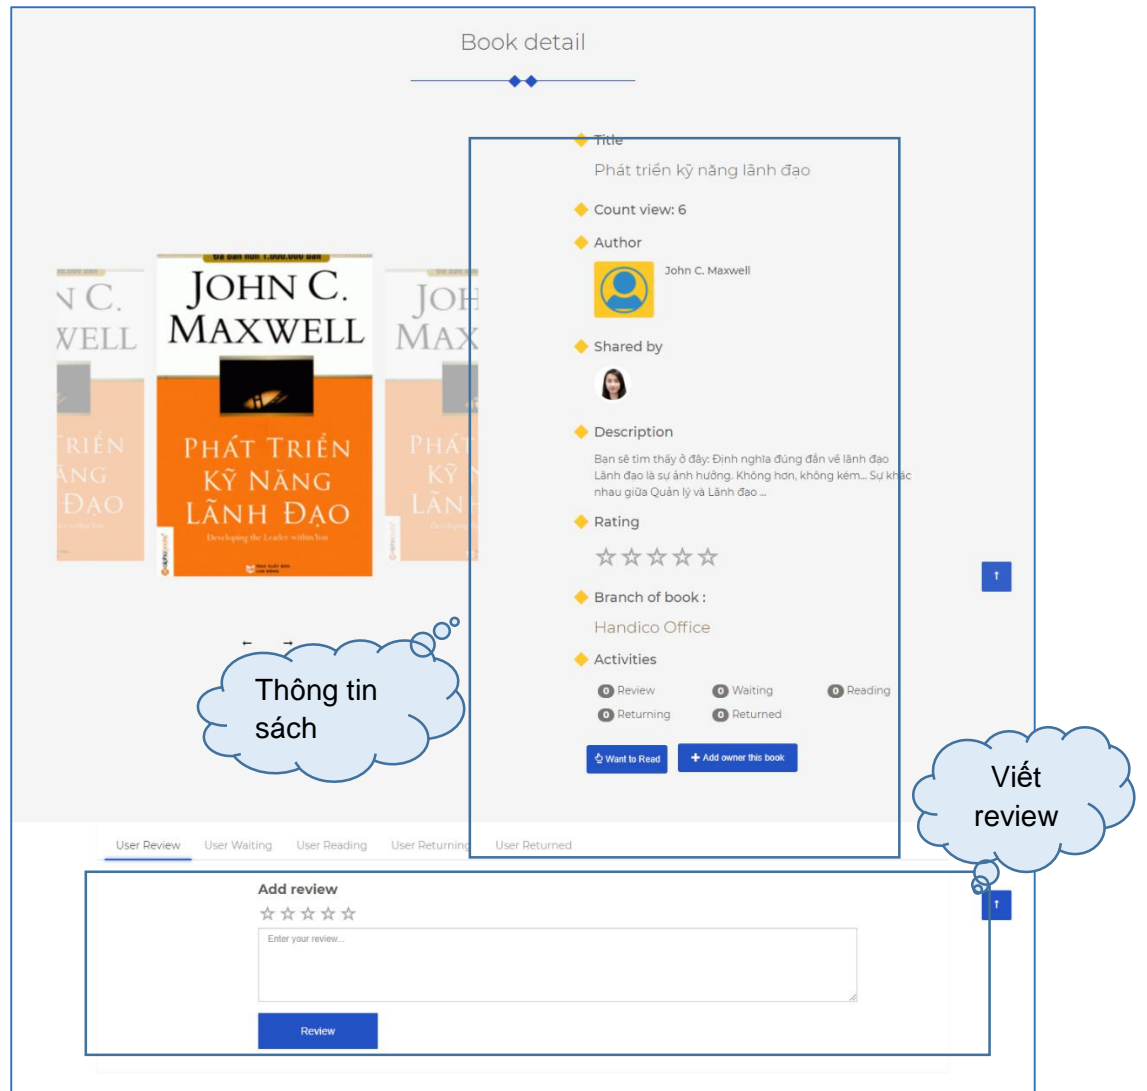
Book detail

Đã bán hơn 1.000.000 bản
JOHN C. MAXWELL
PHÁT TRIỂN KỸ NĂNG LÃNH ĐẠO
Developing the Leader within You

← →

Title
Phát triển kỹ năng lãnh đạo

Count view: 6

Author
John C. Maxwell

Shared by

Description
Bạn sẽ tìm thấy ở đây: Định nghĩa đúng đắn về lãnh đạo Lãnh đạo là sự ảnh hưởng. Không hơn, không kém... Sự khác nhau giữa Quản lý và Lãnh đạo ...

Rating
☆☆☆☆☆

Branch of book :
Handico Office

Activities
0 Review 0 Waiting 0 Reading
0 Returning 0 Returned

Want to Read
+ Add owner this book

Thông tin sách

Viết review

User Review User Waiting User Reading User Returning User Returned

Add review
☆☆☆☆☆
Enter your review...

Review